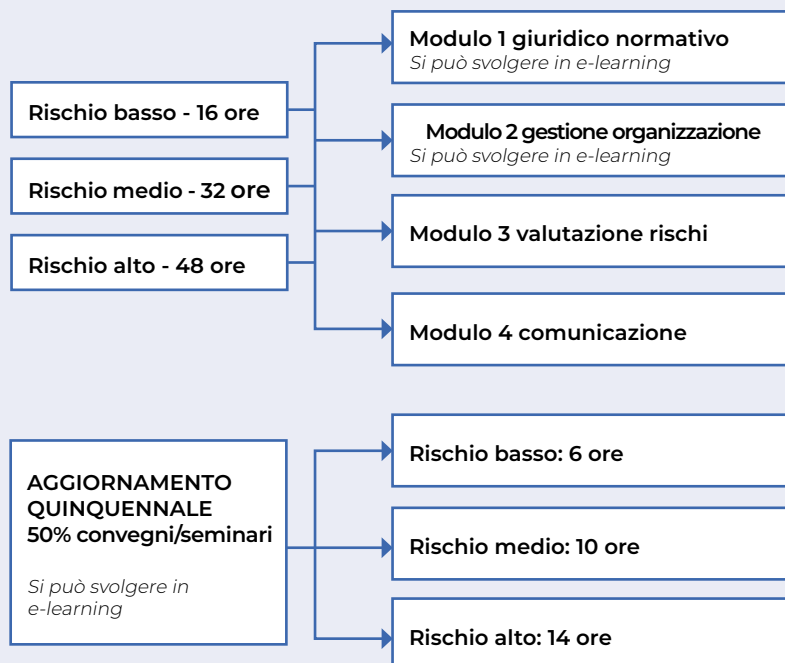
Rischio basso - 16 ore

Rischio medio - 32 ore

Rischio alto - 48 ore

Modulo 1 giuridico normativo
Si può svolgere in e-learning

Modulo 2 gestione organizzazione
Si può svolgere in e-learning

Modulo 3 valutazione rischi

Modulo 4 comunicazione

AGGIORNAMENTO QUINQUENNALE
50% convegni/seminari

Si può svolgere in e-learning

Rischio basso: 6 ore

Rischio medio: 10 ore

Rischio alto: 14 ore